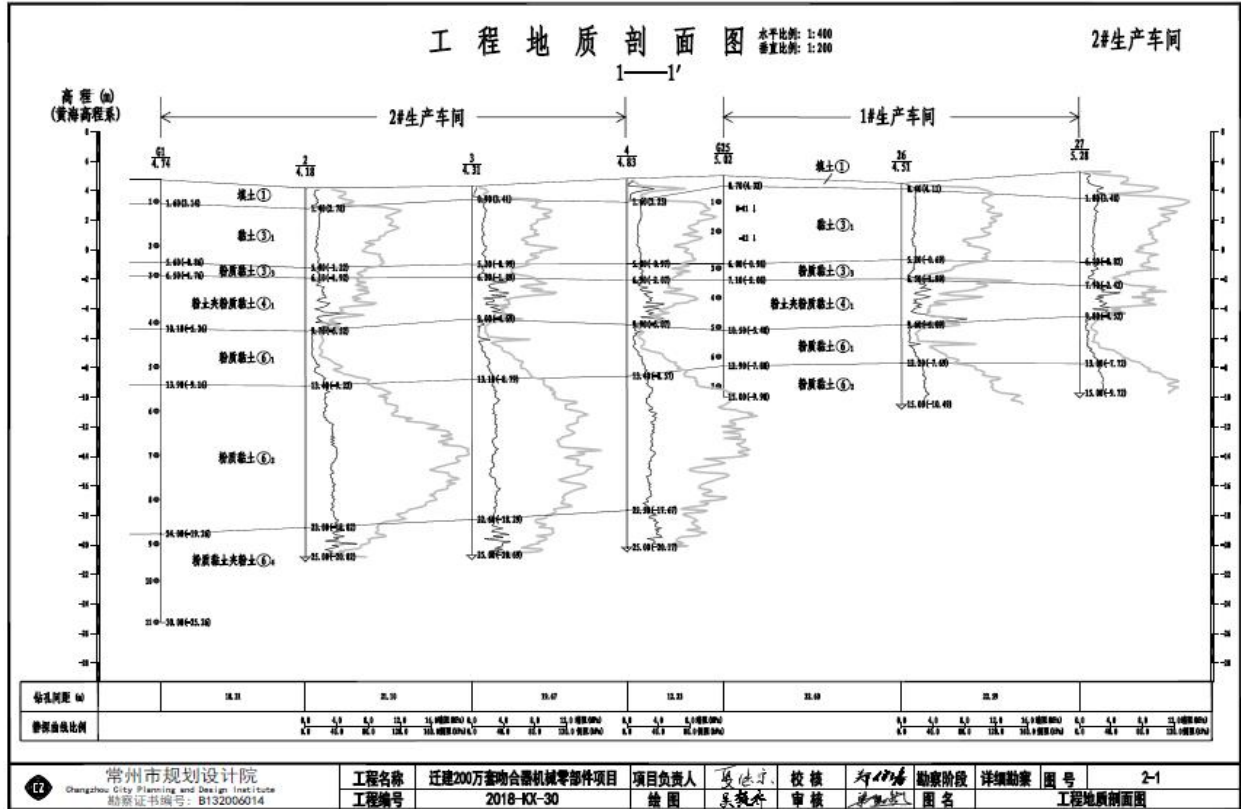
工 程 地 质 剖 面 图 水平比例：1:400 垂直比例：1:200

2#生产车间

1——1′

高程(m)
(黄海高程系)

2#生产车间

1#生产车间

$\frac{G1}{4.74}$ $\frac{2}{4.18}$ $\frac{3}{4.31}$ $\frac{4}{4.63}$ $\frac{G25}{5.02}$ $\frac{26}{4.51}$ $\frac{27}{5.28}$

填土①
粘土③₁
粉质粘土③₃
粉土夹粉质粘土④₁
粉质粘土⑥₁
粉质粘土⑥₃
粉质粘土夹粉土⑥₄

填土①
粘土③₁
粉质粘土③₃
粉土夹粉质粘土④₁
粉质粘土⑥₁
粉质粘土⑥₃

1.60(3.14)
5.60(-0.86)
6.50(-1.76)
10.10(-5.36)
13.90(-9.16)
24.00(-19.26)
30.00(-25.26)

6.70(4.32)
10.50(-5.48)
12.90(-7.88)
15.00(-9.98)
15.00(-10.49)
15.00(-9.72)
25.00(-20.82)
25.00(-20.69)
25.00(-20.37)

| 钻孔间距(m) | 18.31 | 21.10 | 19.67 | 13.23 | 21.40 | 22.19 |
|---|---|---|---|---|---|---|
| 静探曲线比例 | | | | | | |

常州市规划设计院
Changzhou City Planning and Design Institute
勘察证书编号：B132006014

| 工程名称 | 迁建200万套动合器机械零部件项目 | 项目负责人 | | 校核 | | 勘察阶段 | 详细勘察 | 图号 | 2-1 |
|---|---|---|---|---|---|---|---|---|---|
| 工程编号 | 2018-KX-30 | 绘图 | | 审核 | | 图名 | | 工程地质剖面图 | |